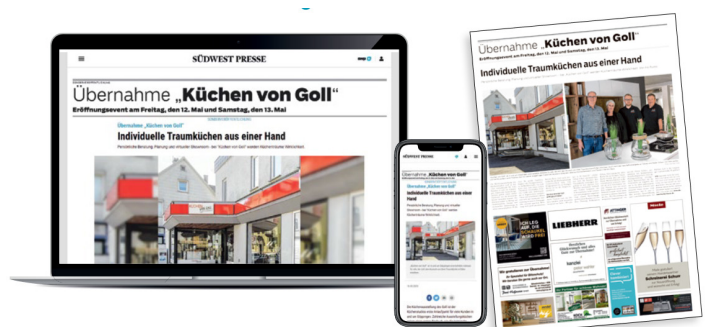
SÜDWEST PRESSE

Übernahme „Küchen von Goll"
Eröffnungsevent am Freitag, den 12. Mai und Samstag, den 13. Mai

Übernahme „Küchen von Goll"
Individuelle Traumküchen aus einer Hand

SÜDWEST PRESSE

Übernahme „Küchen von Goll"
Übernahme „Küchen von Goll"
Individuelle Traumküchen aus einer Hand

Übernahme „Küchen von Goll"
Eröffnungsevent am Freitag, den 12. Mai und Samstag, den 13. Mai
Individuelle Traumküchen aus einer Hand

LIEBHERR